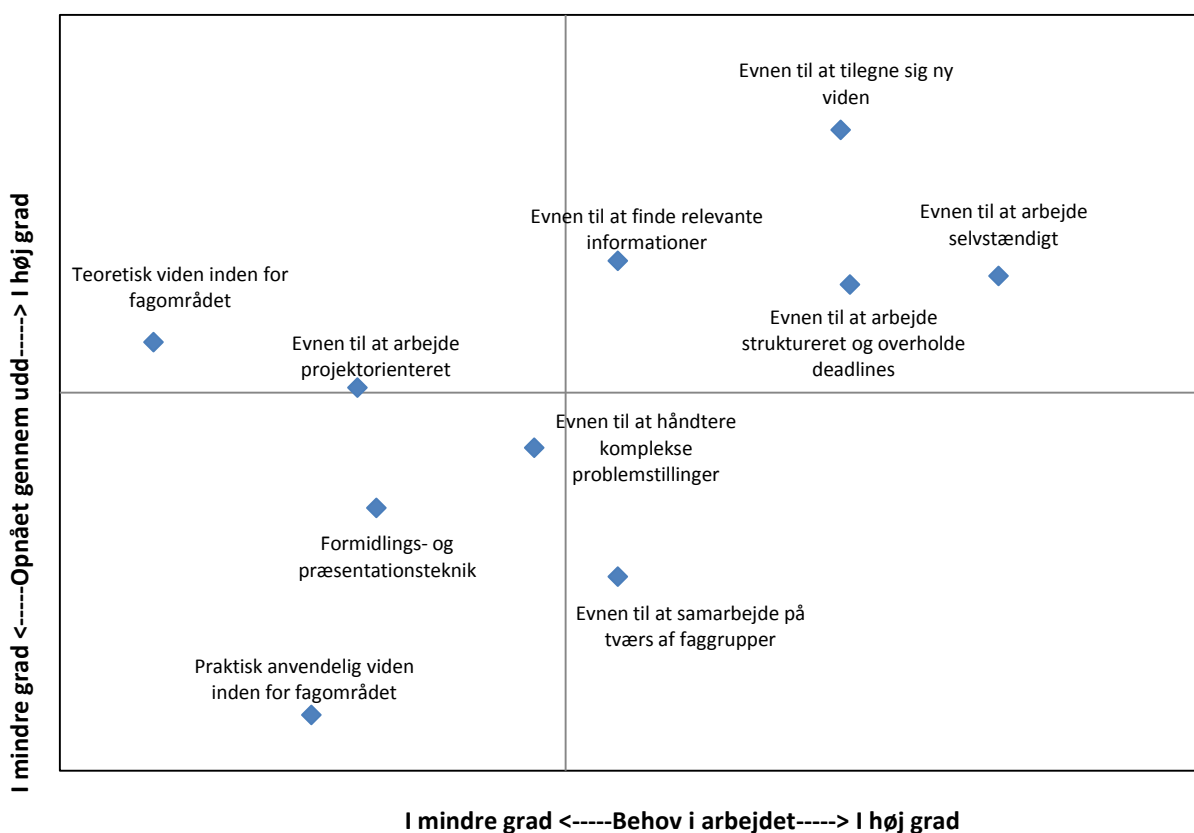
Evnen til at tilegne sig ny viden

Evnen til at finde relevante informationer

Evnen til at arbejde selvstændigt

Teoretisk viden inden for fagområdet

Evnen til at arbejde struktureret og overholde deadlines

Evnen til at arbejde projektorienteret

Evnen til at håndtere komplekse problemstillinger

Formidlings- og præsentationsteknik

Evnen til at samarbejde på tværs af faggrupper

Praktisk anvendelig viden inden for fagområdet

I mindre grad <-----Opnået gennem udd-----> I høj grad

I mindre grad <-----Behov i arbejdet-----> I høj grad